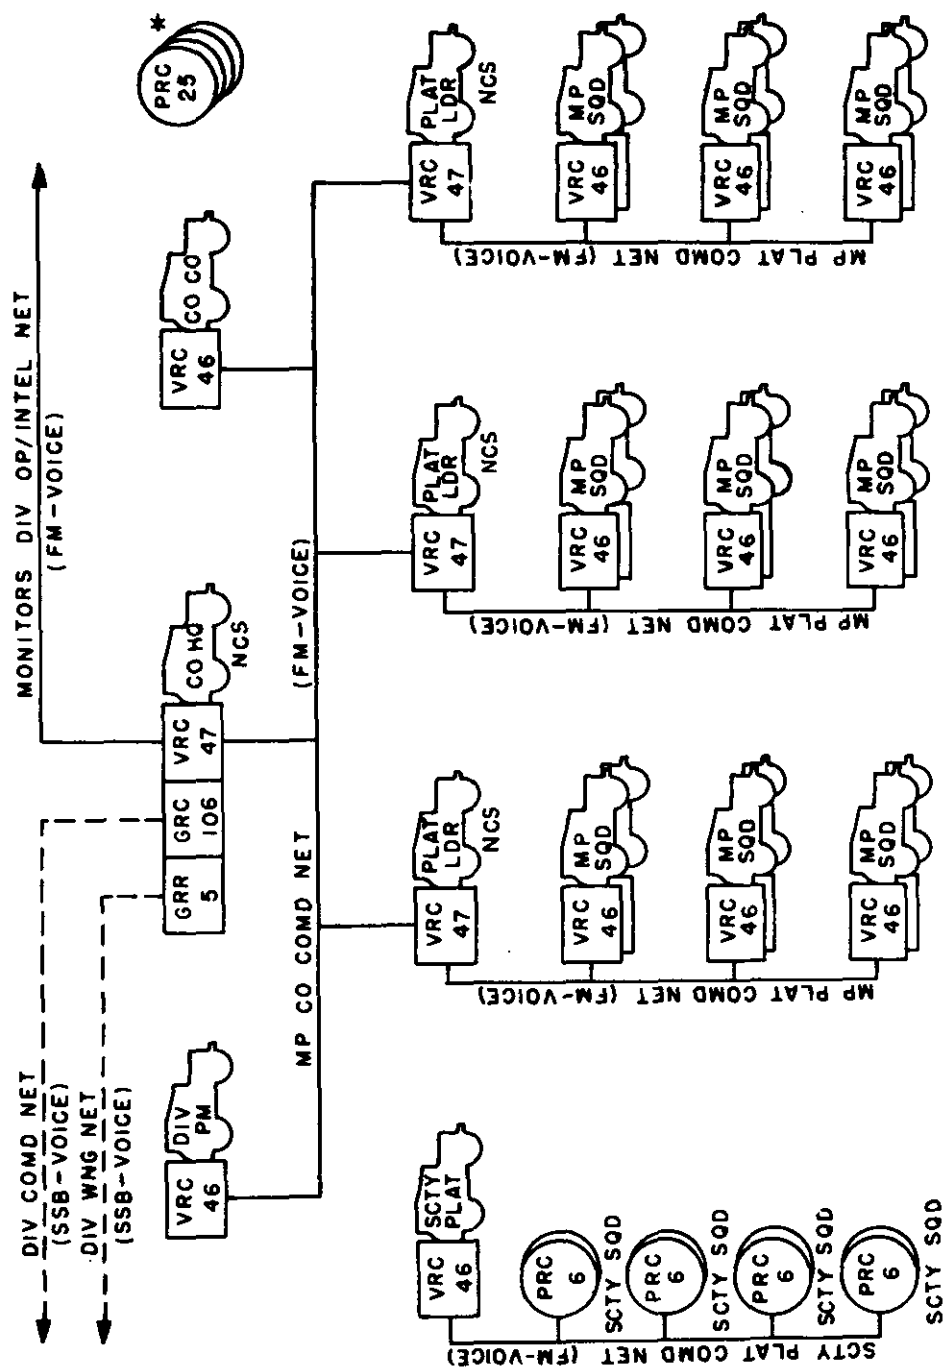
DIV COMD NET
(SSB-VOICE)
DIV WNG NET
(SSB-VOICE)

MONITORS DIV OP/INTEL NET
(FM-VOICE)

PRC 25 *

VRC 46 DIV PM

GRR 5
GRC 106
VRC 47 CO HQ NCS

VRC 46 CO CO

MP CO COMD NET
(FM-VOICE)

VRC 46 SCTY PLAT
PRC 6 SCTY SQD
PRC 6 SCTY SQD
PRC 6 SCTY SQD
PRC 6 SCTY SQD
SCTY PLAT COMD NET (FM-VOICE)

VRC 47 PLAT LDR NCS
VRC 46 MP SQD
VRC 46 MP SQD
VRC 46 MP SQD
MP PLAT COMD NET (FM-VOICE)

VRC 47 PLAT LDR NCS
VRC 46 MP SQD
VRC 46 MP SQD
VRC 46 MP SQD
MP PLAT COMD NET (FM-VOICE)

VRC 47 PLAT LDR NCS
VRC 46 MP SQD
VRC 46 MP SQD
VRC 46 MP SQD
MP PLAT COMD NET (FM-VOICE)